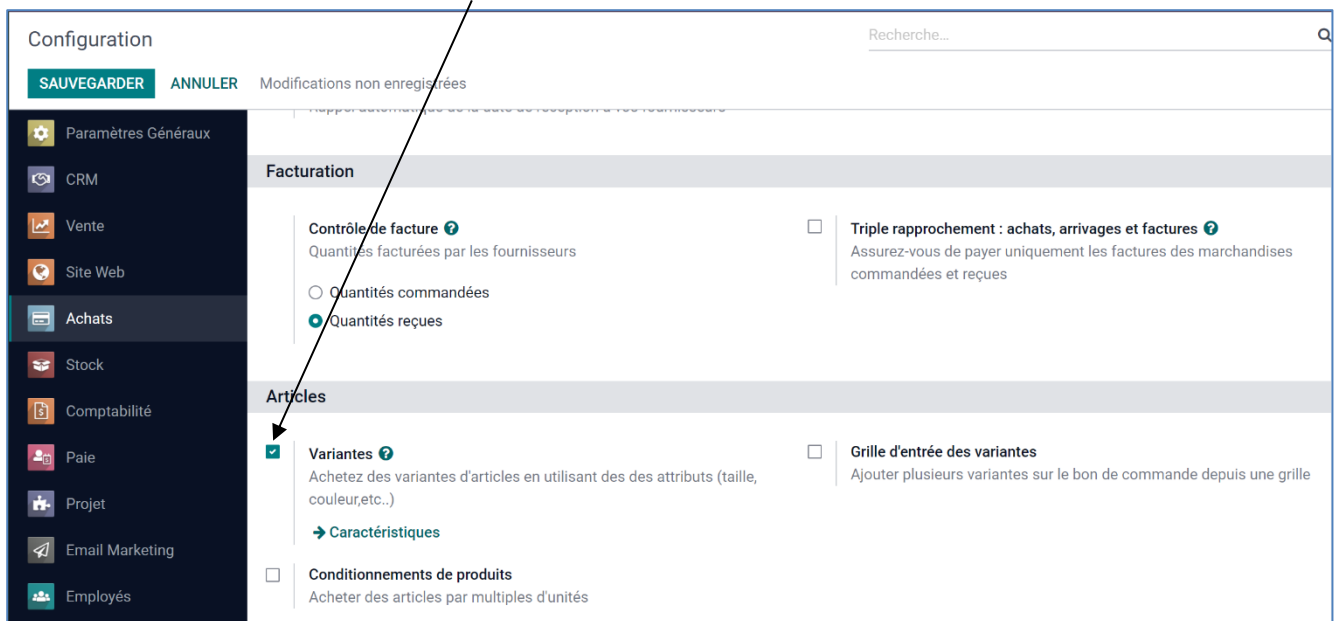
Configuration

Recherche...

SAUVEGARDER ANNULER Modifications non enregistrées

Paramètres Généraux
CRM
Vente
Site Web
Achats
Stock
Comptabilité
Paie
Projet
Email Marketing
Employés

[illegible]

Facturation

Contrôle de facture
Quantités facturées par les fournisseurs

Quantités commandées
Quantités reçues

Triple rapprochement : achats, arrivages et factures
Assurez-vous de payer uniquement les factures des marchandises commandées et reçues

Articles

Variantes
Achetez des variantes d'articles en utilisant des des attributs (taille, couleur,etc..)

→ Caractéristiques

Grille d'entrée des variantes
Ajouter plusieurs variantes sur le bon de commande depuis une grille

Conditionnements de produits
Acheter des articles par multiples d'unités